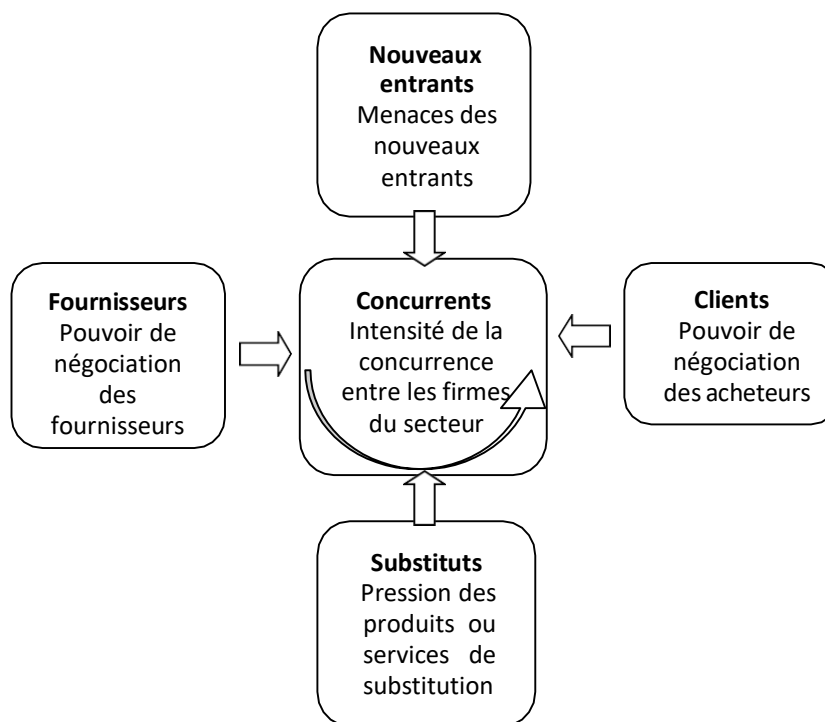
**Nouveaux entrants**
Menaces des nouveaux entrants

**Fournisseurs**
Pouvoir de négociation des fournisseurs

**Concurrents**
Intensité de la concurrence entre les firmes du secteur

**Clients**
Pouvoir de négociation des acheteurs

**Substituts**
Pression des produits ou services de substitution